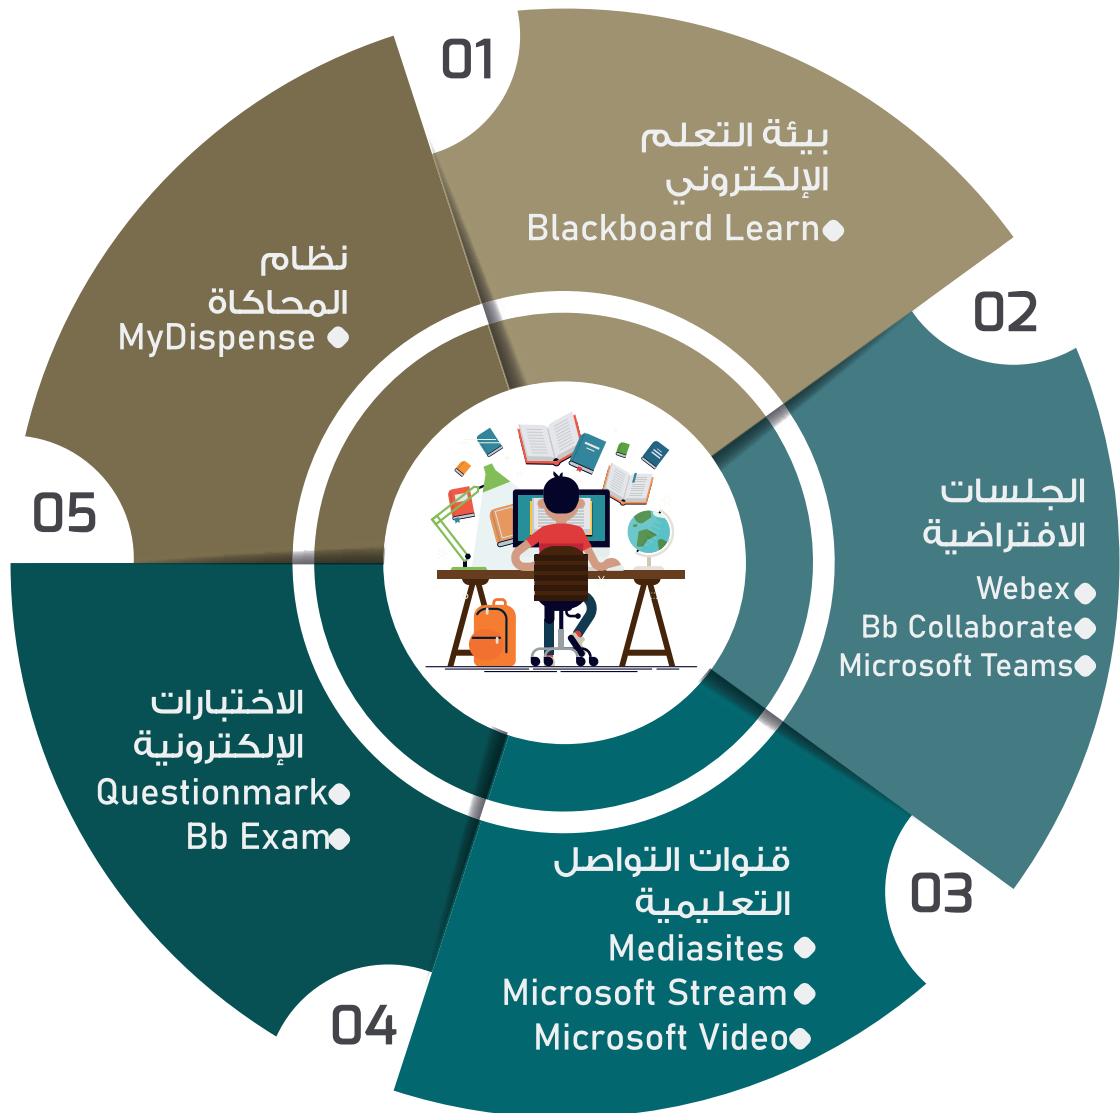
01

بيئة التعلم الإلكتروني

Blackboard Learn

02

الجلسات الافتراضية

Webex

Bb Collaborate

Microsoft Teams

03

قنوات التواصل التعليمية

Mediasites

Microsoft Stream

Microsoft Video

04

الاختبارات الإلكترونية

Questionmark

Bb Exam

05

نظام المحاكاة

MyDispense